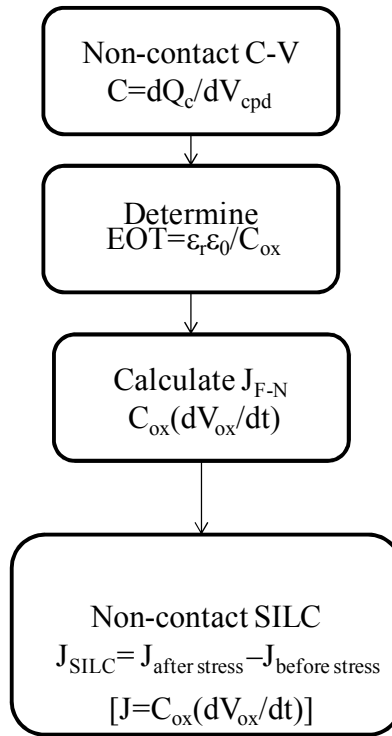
Non-contact C-V
$C=dQ_c/dV_{cpd}$

Determine
$EOT=\varepsilon_r\varepsilon_0/C_{ox}$

Calculate $J_{F\text{-}N}$
$C_{ox}(dV_{ox}/dt)$

Non-contact SILC
$J_{SILC}= J_{after\ stress}-J_{before\ stress}$
$[J=C_{ox}(dV_{ox}/dt)]$